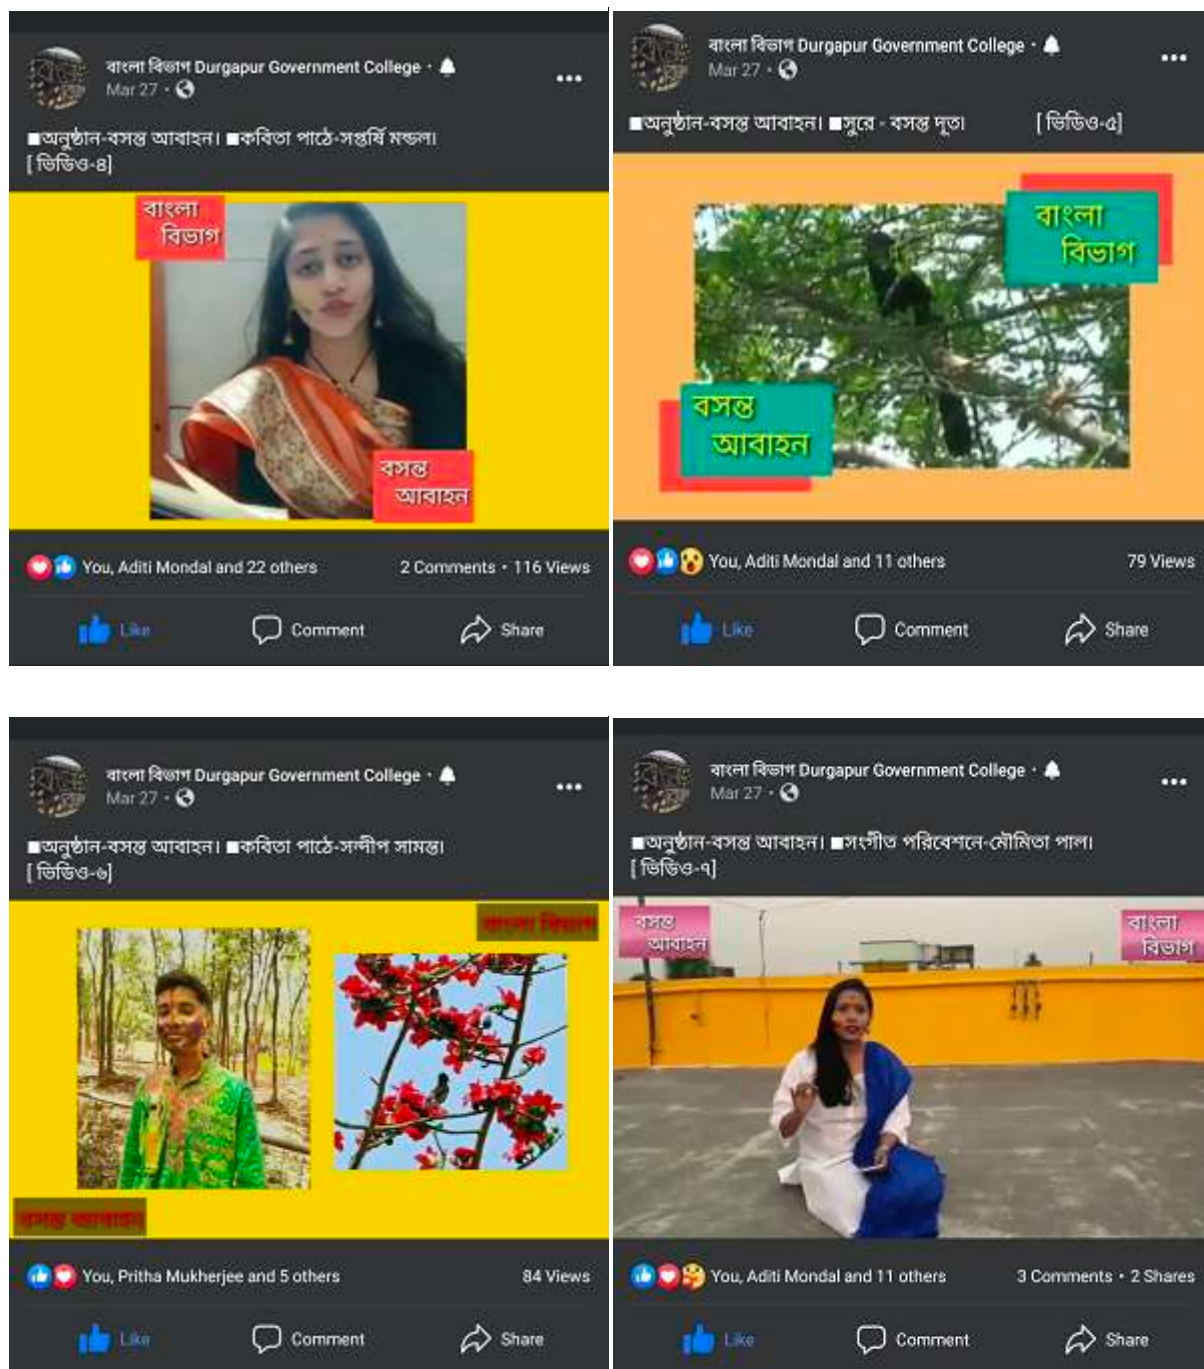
বাংলা বিভাগ Durgapur Government College ·
Mar 27 ·

■অনুষ্ঠান-বসন্ত আবাহন। ■কবিতা পাঠে-সপ্তর্ষি মন্ডল। [ভিডিও-৪]

বাংলা বিভাগ

বসন্ত আবাহন

You, Aditi Mondal and 22 others
2 Comments · 116 Views

Like Comment Share

বাংলা বিভাগ Durgapur Government College ·
Mar 27 ·

■অনুষ্ঠান-বসন্ত আবাহন। ■সুরে - বসন্ত দূত। [ভিডিও-৫]

বাংলা বিভাগ

বসন্ত আবাহন

You, Aditi Mondal and 11 others
79 Views

Like Comment Share

বাংলা বিভাগ Durgapur Government College ·
Mar 27 ·

■অনুষ্ঠান-বসন্ত আবাহন। ■কবিতা পাঠে-সন্দীপ সামন্ত। [ভিডিও-৬]

বাংলা বিভাগ

বসন্ত আবাহন

You, Pritha Mukherjee and 5 others
84 Views

Like Comment Share

বাংলা বিভাগ Durgapur Government College ·
Mar 27 ·

■অনুষ্ঠান-বসন্ত আবাহন। ■সংগীত পরিবেশনে-মৌমিতা পাল। [ভিডিও-৭]

বসন্ত আবাহন

বাংলা বিভাগ

You, Aditi Mondal and 11 others
3 Comments · 2 Shares

Like Comment Share